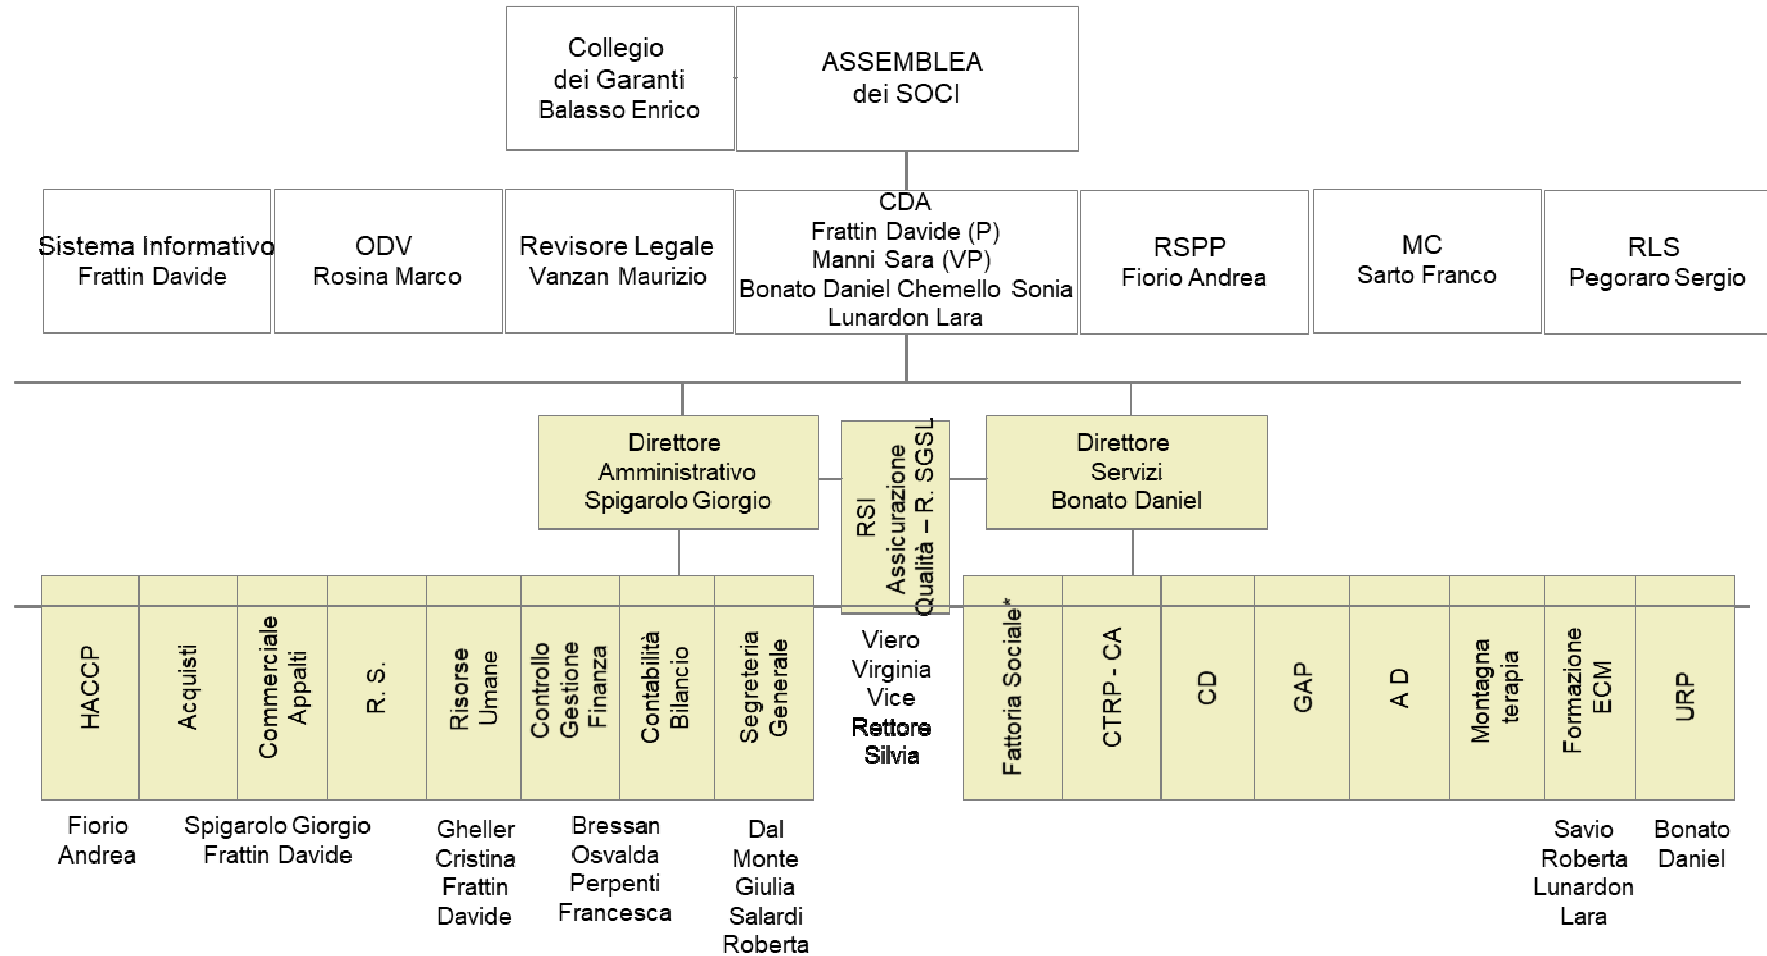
Collegio dei Garanti
Balasso Enrico

ASSEMBLEA dei SOCI

Sistema Informativo
Frattin Davide

ODV
Rosina Marco

Revisore Legale
Vanzan Maurizio

CDA
Frattin Davide (P)
Manni Sara (VP)
Bonato Daniel Chemello Sonia
Lunardon Lara

RSPP
Fiorio Andrea

MC
Sarto Franco

RLS
Pegoraro Sergio

Direttore
Amministrativo
Spigarolo Giorgio

RSI
Assicurazione
Qualità – R. SGSL

Direttore
Servizi
Bonato Daniel

HACCP

Acquisti

Commerciale Appalti

R. S.

Risorse Umane

Controllo Gestione Finanza

Contabilità Bilancio

Segreteria Generale

Viero
Virginia
Vice
Rettore
Silvia

Fattoria Sociale*

CTRP - CA

CD

GAP

A D

Montagna terapia

Formazione ECM

URP

Fiorio
Andrea

Spigarolo Giorgio
Frattin Davide

Gheller
Cristina
Frattin
Davide

Bressan
Osvalda
Perpenti
Francesca

Dal
Monte
Giulia
Salardi
Roberta

Savio
Roberta
Lunardon
Lara

Bonato
Daniel